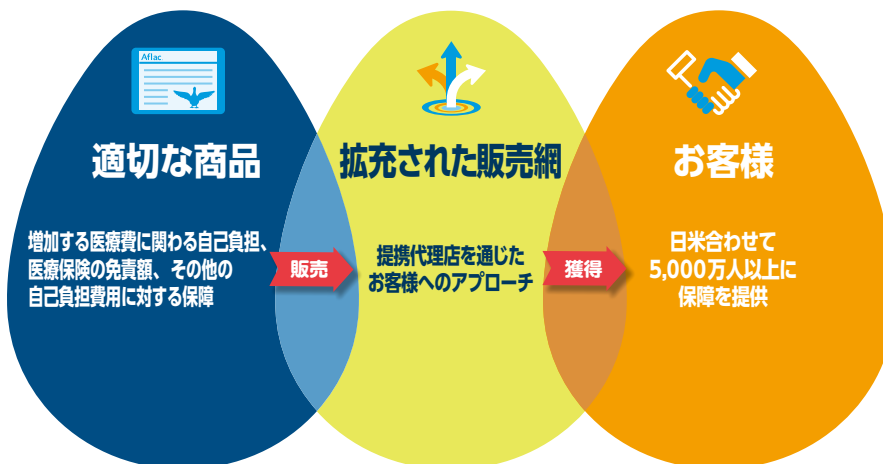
Aflac

適切な商品

増加する医療費に関わる自己負担、医療保険の免責額、その他の自己負担費用に対する保障

販売

拡充された販売網

提携代理店を通じたお客様へのアプローチ

獲得

お客様

日米合わせて
5,000万人以上に
保障を提供